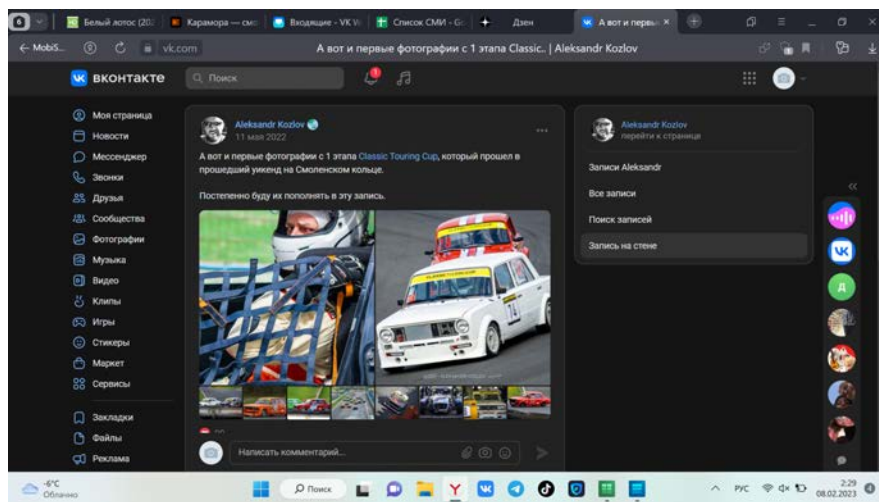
Белый лотос (20 | Карамора — смо | Входящие - VK W | Список СМИ - Go | Дзен | А вот и первые | +

← MobiS... | vk.com | А вот и первые фотографии с 1 этапа Classic.. | Aleksandr Kozlov

ВКОНТАКТЕ | Поиск

Моя страница
Новости
Мессенджер
Звонки
Друзья
Сообщества
Фотографии
Музыка
Видео
Клипы
Игры
Стикеры
Маркет
Сервисы

Закладки
Файлы
Реклама

Aleksandr Kozlov
11 мая 2022

А вот и первые фотографии с 1 этапа Classic Touring Cup, который прошел в прошедший уикенд на Смоленском кольце.

Постепенно буду их пополнять в эту запись.

Написать комментарий...

Aleksandr Kozlov
перейти к странице

Записи Aleksandr
Все записи
Поиск записей
Запись на стене

-6°C
Облачно

Поиск

РУС
2:29
08.02.2023